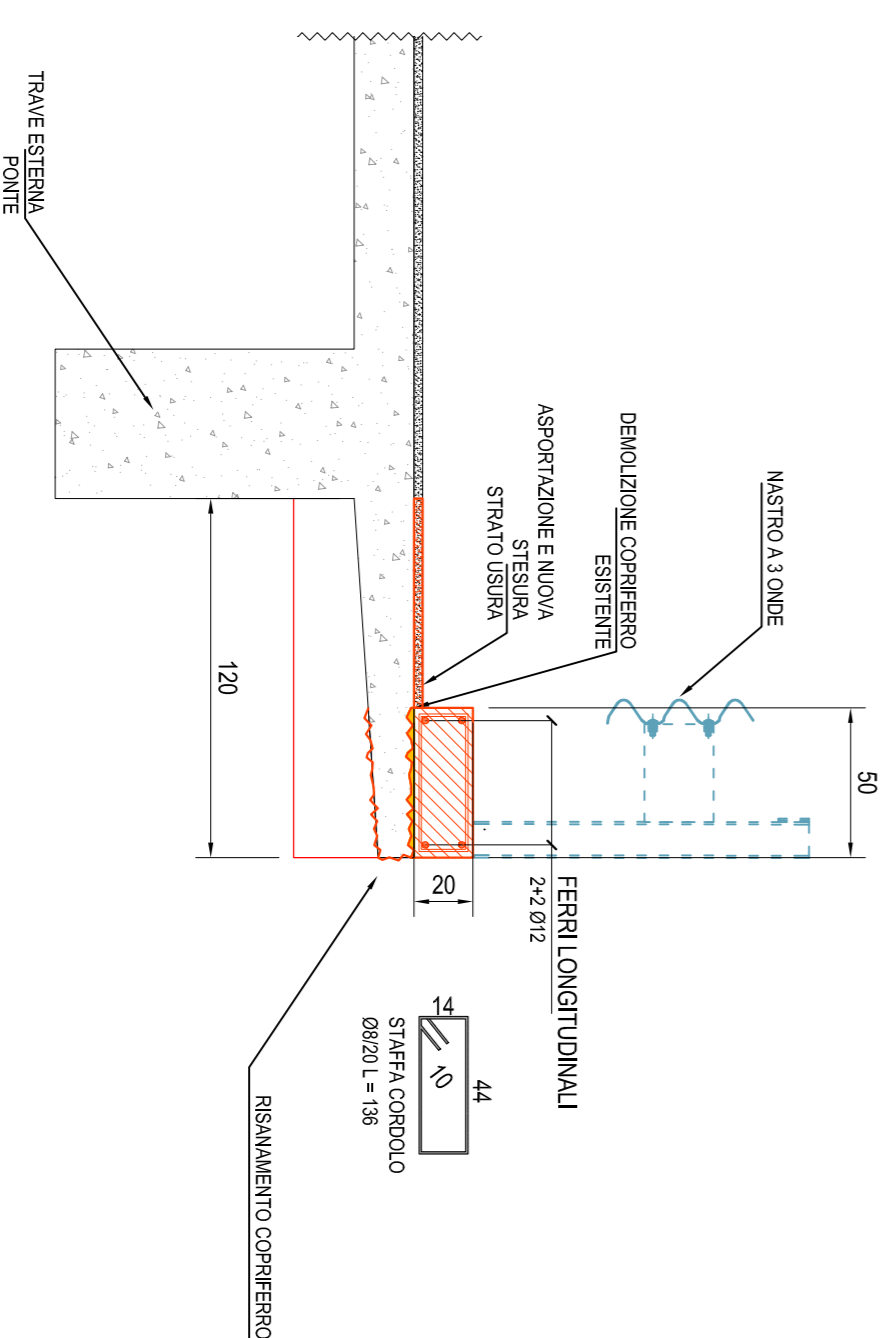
TRAVE ESTERNA PONTE

ASPORTAZIONE E NUOVA STESURA STRATO USURA

DEMOLIZIONE COPRIFERRO ESISTENTE

NASTRO A 3 ONDE

120

50

20

FERRI LONGITUDINALI
2+2 Ø12

14
44
10
STAFFA CORDOLO
Ø8/20 L = 136

RISANAMENTO COPRIFERRO